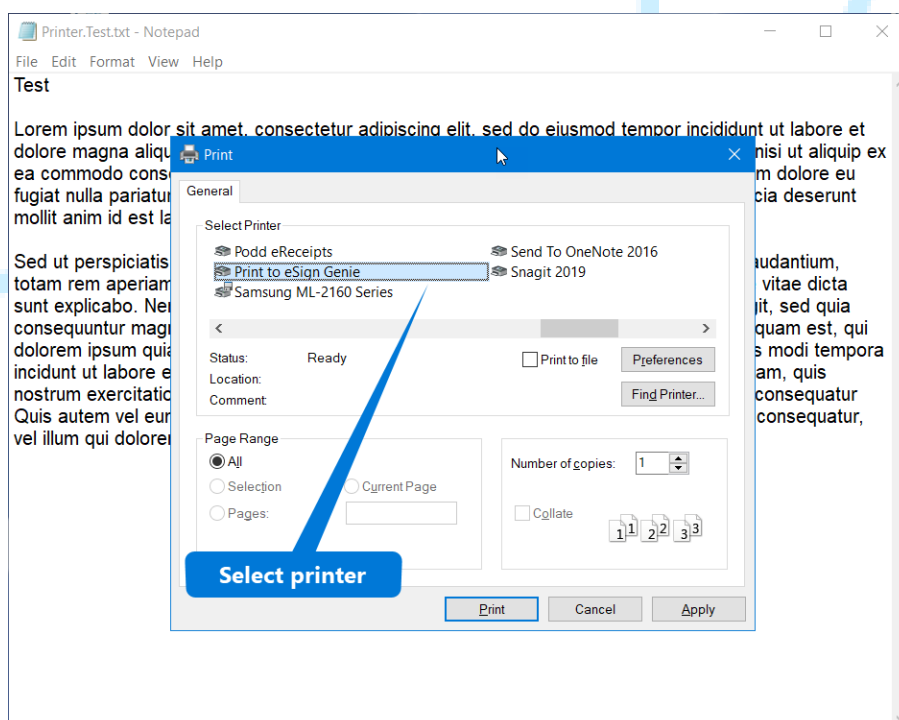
Printer.Test.txt - Notepad

File Edit Format View Help

Test

Lorem ipsum dolor sit amet, consectetur adipiscing elit, sed do eiusmod tempor incididunt ut labore et dolore magna aliqu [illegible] nisi ut aliquip ex ea commodo conse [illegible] m dolore eu fugiat nulla pariatur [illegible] cia deserunt mollit anim id est la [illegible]

Sed ut perspiciatis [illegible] audantium, totam rem aperiam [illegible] vitae dicta sunt explicabo. Ne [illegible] git, sed quia consequuntur magn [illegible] quam est, qui dolorem ipsum quia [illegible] s modi tempora incidunt ut labore e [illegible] am, quis nostrum exercitatio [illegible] consequatur Quis autem vel eu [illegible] consequatur, vel illum qui dolore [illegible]

Print

General

Select Printer

Podd eReceipts
Print to eSign Genie
Samsung ML-2160 Series
Send To OneNote 2016
Snagit 2019

Status: Ready
Location:
Comment:

Print to file

Preferences

Find Printer...

Page Range

All
Selection
Current Page
Pages:

Number of copies: 1

Collate

1 1 2 2 3 3

Select printer

Print Cancel Apply